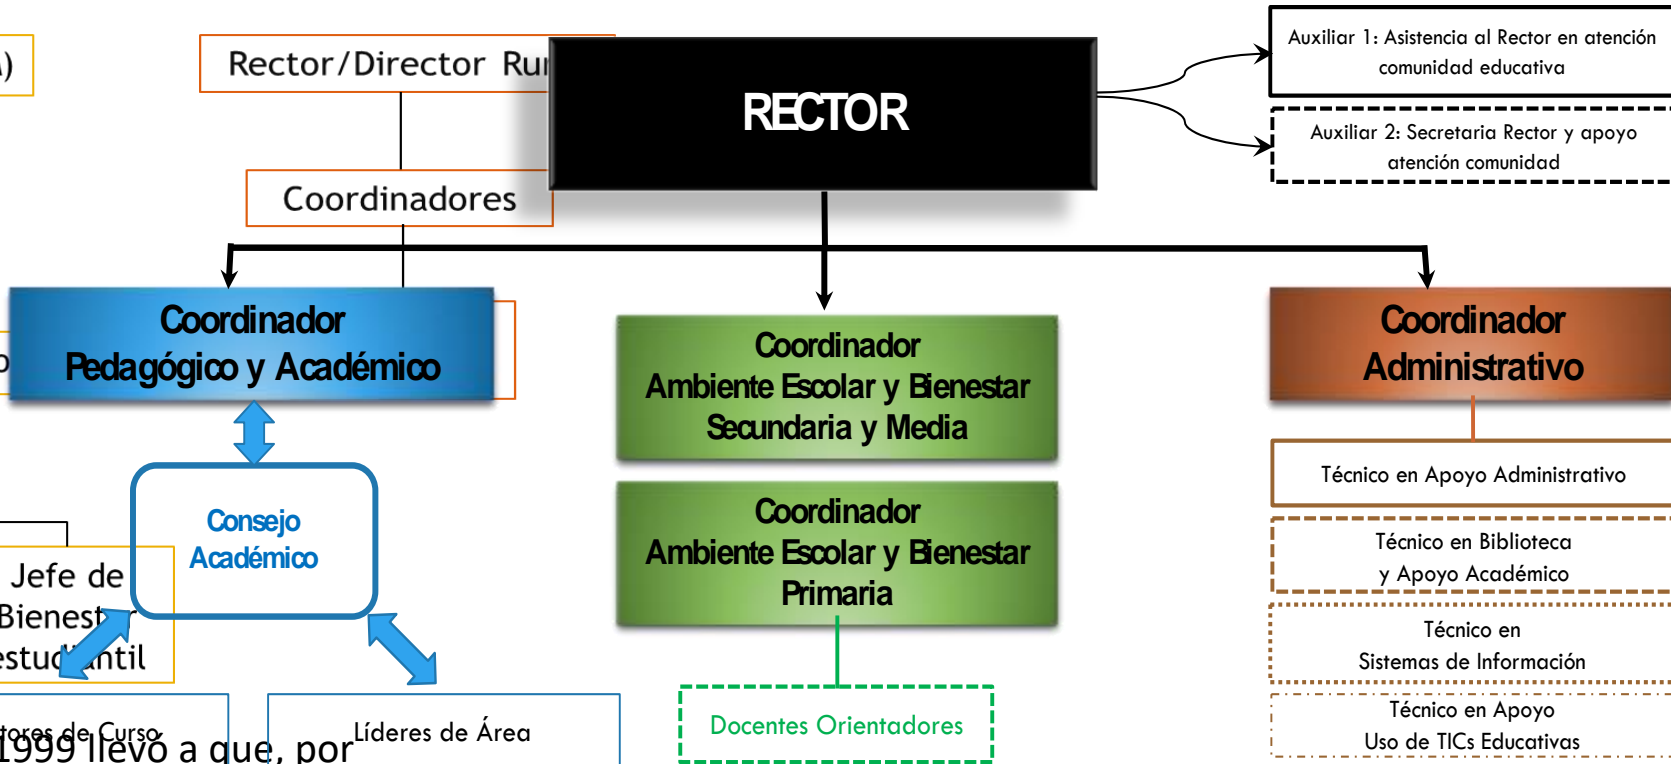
)

Rector/Director Ru

RECTOR

Auxiliar 1: Asistencia al Rector en atención comunidad educativa

Auxiliar 2: Secretaria Rector y apoyo atención comunidad

Coordinadores

Coordinador Pedagógico y Académico

Coordinador Ambiente Escolar y Bienestar Secundaria y Media

Coordinador Administrativo

Técnico en Apoyo Administrativo

Técnico en Biblioteca y Apoyo Académico

Técnico en Sistemas de Información

Técnico en Apoyo Uso de TICs Educativas

Coordinador Ambiente Escolar y Bienestar Primaria

Consejo Académico

Jefe de Bienest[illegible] estud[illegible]ntil

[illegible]tores de Curso

Líderes de Área

Docentes Orientadores

1999 llevó a que, por